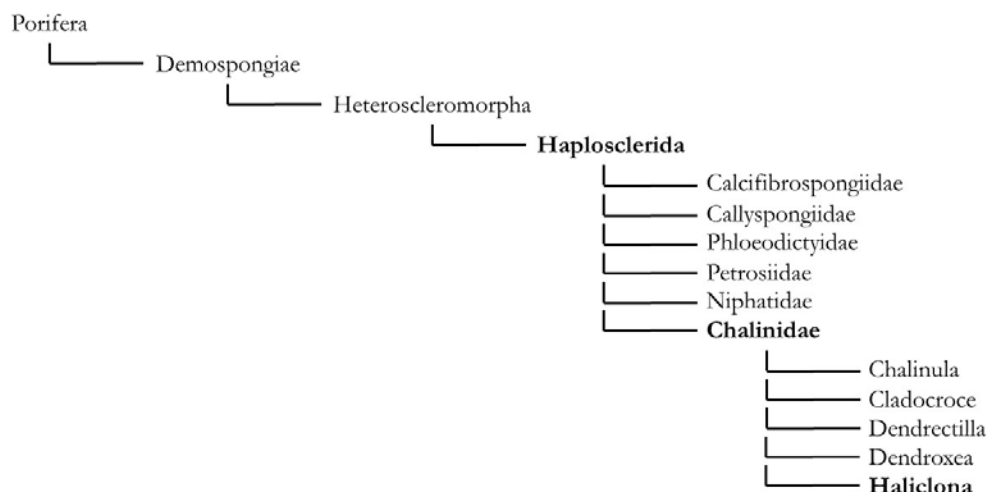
Porifera

Demospongiae

Heteroscleromorpha

**Haplosclerida**

Calcifibrospongiidae

Callyspongiidae

Phloeodictyidae

Petrosiidae

Niphatidae

**Chalinidae**

Chalinula

Cladocroce

Dendrectilla

Dendroxea

**Haliclona**